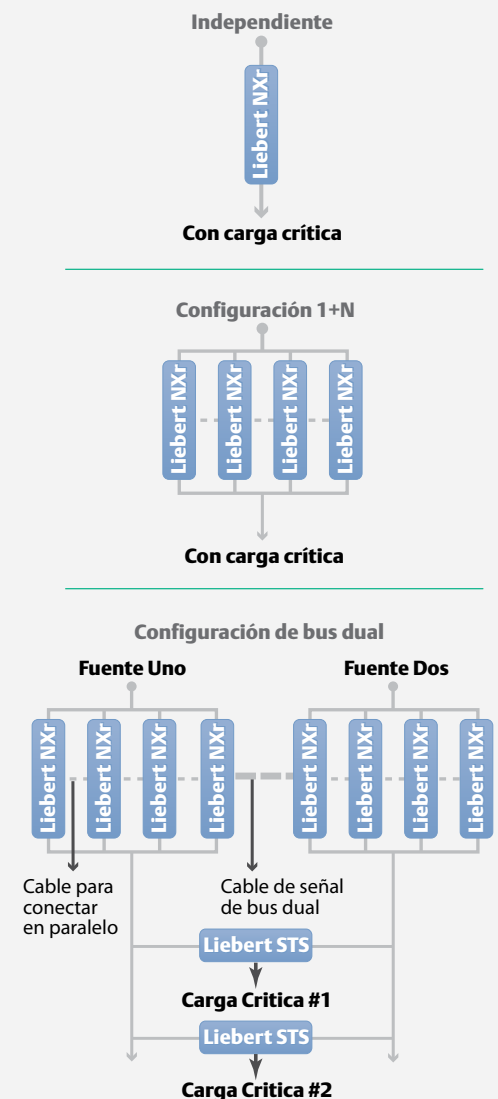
Independiente

Liebert NXr

Con carga crítica

Configuración 1+N

Liebert NXr
Liebert NXr
Liebert NXr
Liebert NXr

Con carga crítica

Configuración de bus dual

Fuente Uno

Fuente Dos

Liebert NXr
Liebert NXr
Liebert NXr
Liebert NXr

Liebert NXr
Liebert NXr
Liebert NXr
Liebert NXr

Cable para conectar en paralelo

Cable de señal de bus dual

Liebert STS

Carga Critica #1

Liebert STS

Carga Critica #2